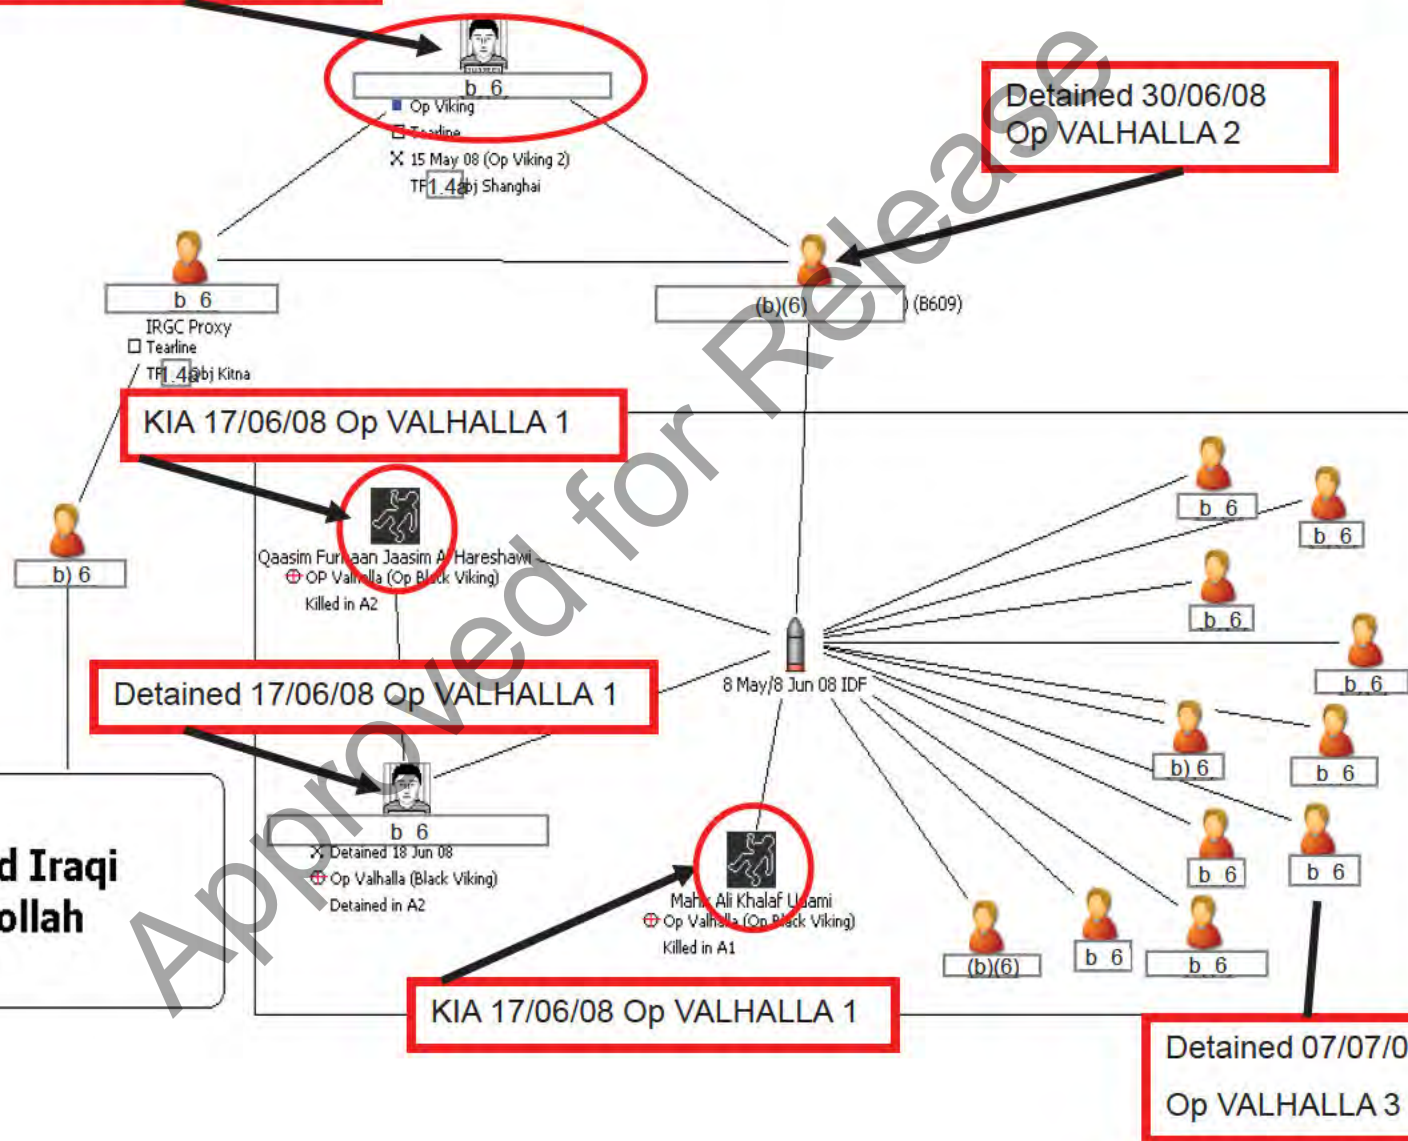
b 6
Op Viking
Tearline
15 May 08 (Op Viking 2)
TF1.4(a)bj Shanghai

Detained 30/06/08
Op VALHALLA 2

b 6
IRGC Proxy
Tearline
TF1.4(a)bj Kitna

(b)(6) (B609)

KIA 17/06/08 Op VALHALLA 1

Qaasim Furqaan Jaasim Al Hareshawi
OP Valhalla (Op Black Viking)
Killed in A2

b) 6

b 6
b 6
b 6
b 6

8 May/8 Jun 08 IDF

Detained 17/06/08 Op VALHALLA 1

b) 6
b 6

b 6
Detained 18 Jun 08
Op Valhalla (Black Viking)
Detained in A2

d Iraqi
ollah

Mahir Ali Khalaf Ulami
Op Valhalla (Op Black Viking)
Killed in A1

b 6
b 6
(b)(6)
b 6
b 6

KIA 17/06/08 Op VALHALLA 1

Detained 07/07/0
Op VALHALLA 3

Approved for Release